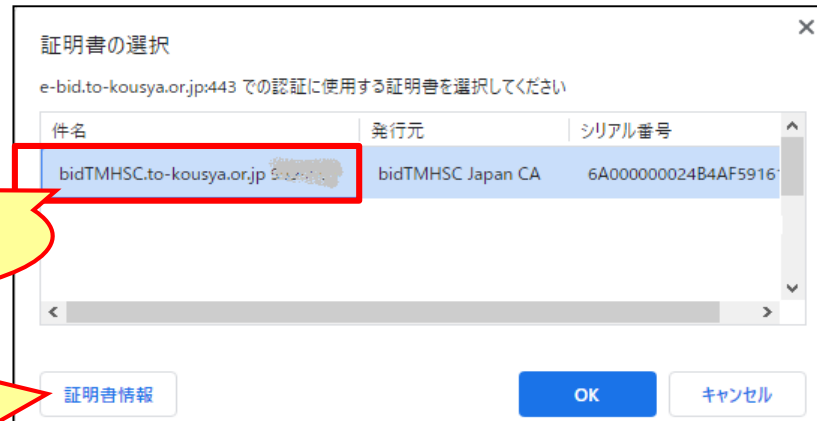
証明書の選択

×

e-bid.to-kousya.or.jp:443 での認証に使用する証明書を選択してください

| 件名 | 発行元 | シリアル番号 |
|---|---|---|
| bidTMHSC.to-kousya.or.jp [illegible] | bidTMHSC Japan CA | 6A000000024B4AF5916 |

証明書情報

OK

キャンセル